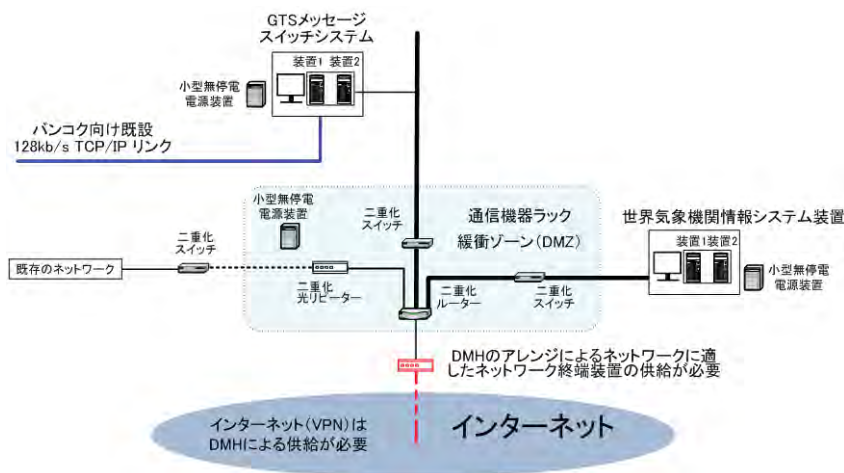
GTSメッセージ
スイッチシステム

装置1 装置2

小型無停電
電源装置

バンコク向け既設
128kb/s TCP/IP リンク

小型無停電
電源装置

二重化
スイッチ

通信機器ラック
緩衝ゾーン（DMZ）

世界気象機関情報システム装置

装置1 装置2

二重化
スイッチ

既存のネットワーク

二重化
光リピーター

二重化
ルーター

二重化
スイッチ

小型無停電
電源装置

DMHのアレンジによるネットワークに適したネットワーク終端装置の供給が必要

インターネット（VPN）は
DMHによる供給が必要

インターネット